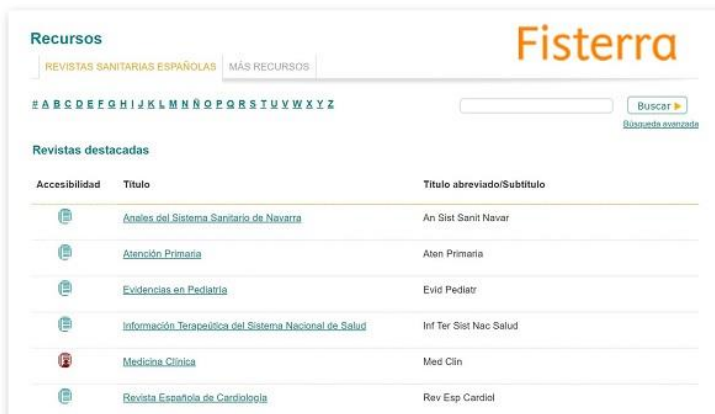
Recursos

Fisterra

REVISTAS SANITARIAS ESPAÑOLAS | MÁS RECURSOS

# A B C D E F G H I J K L M N Ñ O P Q R S T U V W X Y Z

Buscar ▶

Búsqueda avanzada

Revistas destacadas

| Accesibilidad | Título | Título abreviado/Subtítulo |
|---|---|---|
| | Anales del Sistema Sanitario de Navarra | An Sist Sanit Navar |
| | Atención Primaria | Aten Primaria |
| | Evidencias en Pediatría | Evid Pediatr |
| | Información Terapéutica del Sistema Nacional de Salud | Inf Ter Sist Nac Salud |
| | Medicina Clínica | Med Clin |
| | Revista Española de Cardiología | Rev Esp Cardiol |